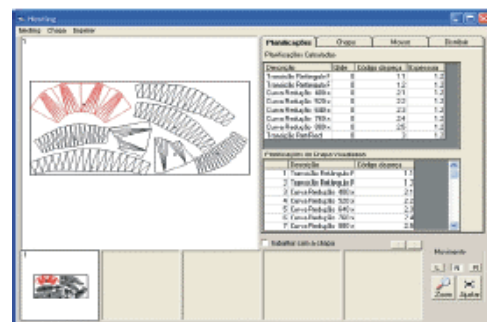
Nesting
Nesting Chapa Imprimir

Planificações | Chapa | Mover | Rodar

Planificações Calculadas

| Descrição | Qtde | Código da peça | Espessura |
|---|---|---|---|
| Transição Retângulo F | 8 | 1.1 | 1.2 |
| Transição Retângulo F | 8 | 1.2 | 1.2 |
| Curva Redução 400 x | 8 | 2.1 | 1.2 |
| Curva Redução 520 x | 8 | 2.2 | 1.2 |
| Curva Redução 640 x | 8 | 2.3 | 1.2 |
| Curva Redução 760 x | 8 | 2.4 | 1.2 |
| Curva Redução 880 x | 8 | 2.5 | 1.2 |
| Transição Ret/Ret | 8 | 3 | 1.2 |

Planificações da Chapa Visualizada

| | Descrição | Código da peça |
|---|---|---|
| 1 | Transição Retângulo F | 1.1 |
| 2 | Transição Retângulo F | 1.2 |
| 3 | Curva Redução 400 x | 2.1 |
| 4 | Curva Redução 520 x | 2.2 |
| 5 | Curva Redução 640 x | 2.3 |
| 6 | Curva Redução 760 x | 2.4 |
| 7 | Curva Redução 880 x | 2.5 |

Trabalhar com a chapa

Movimento
Zoom Ajustar